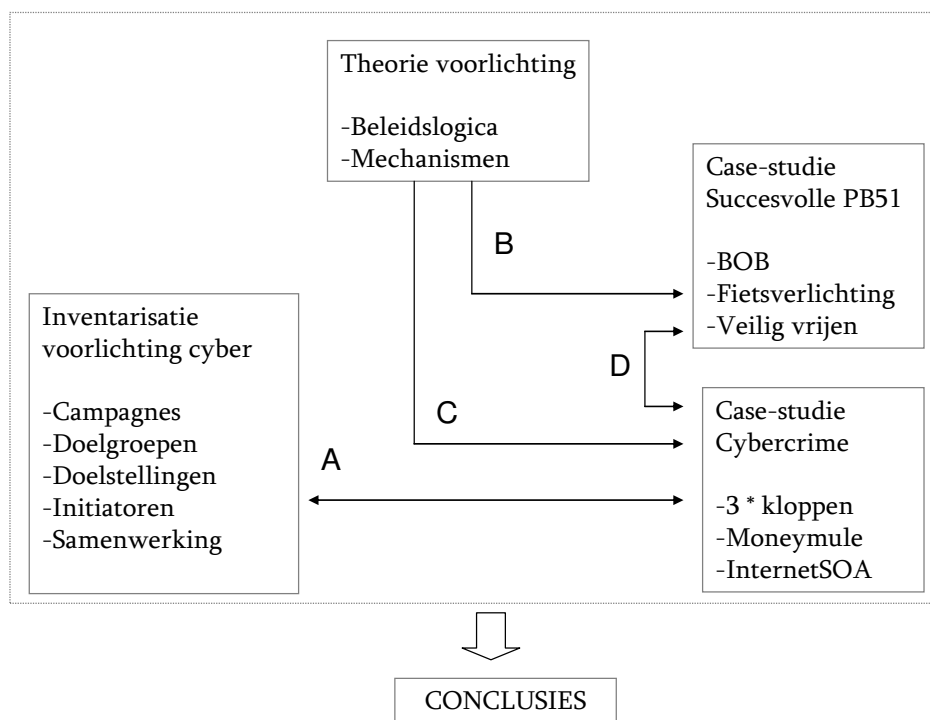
Theorie voorlichting

-Beleidslogica
-Mechanismen

Case-studie
Succesvolle PB51

-BOB
-Fietsverlichting
-Veilig vrijen

B

Inventarisatie voorlichting cyber

-Campagnes
-Doelgroepen
-Doelstellingen
-Initiatoren
-Samenwerking

D

C

A

Case-studie
Cybercrime

-3 * kloppen
-Moneymule
-InternetSOA

CONCLUSIES